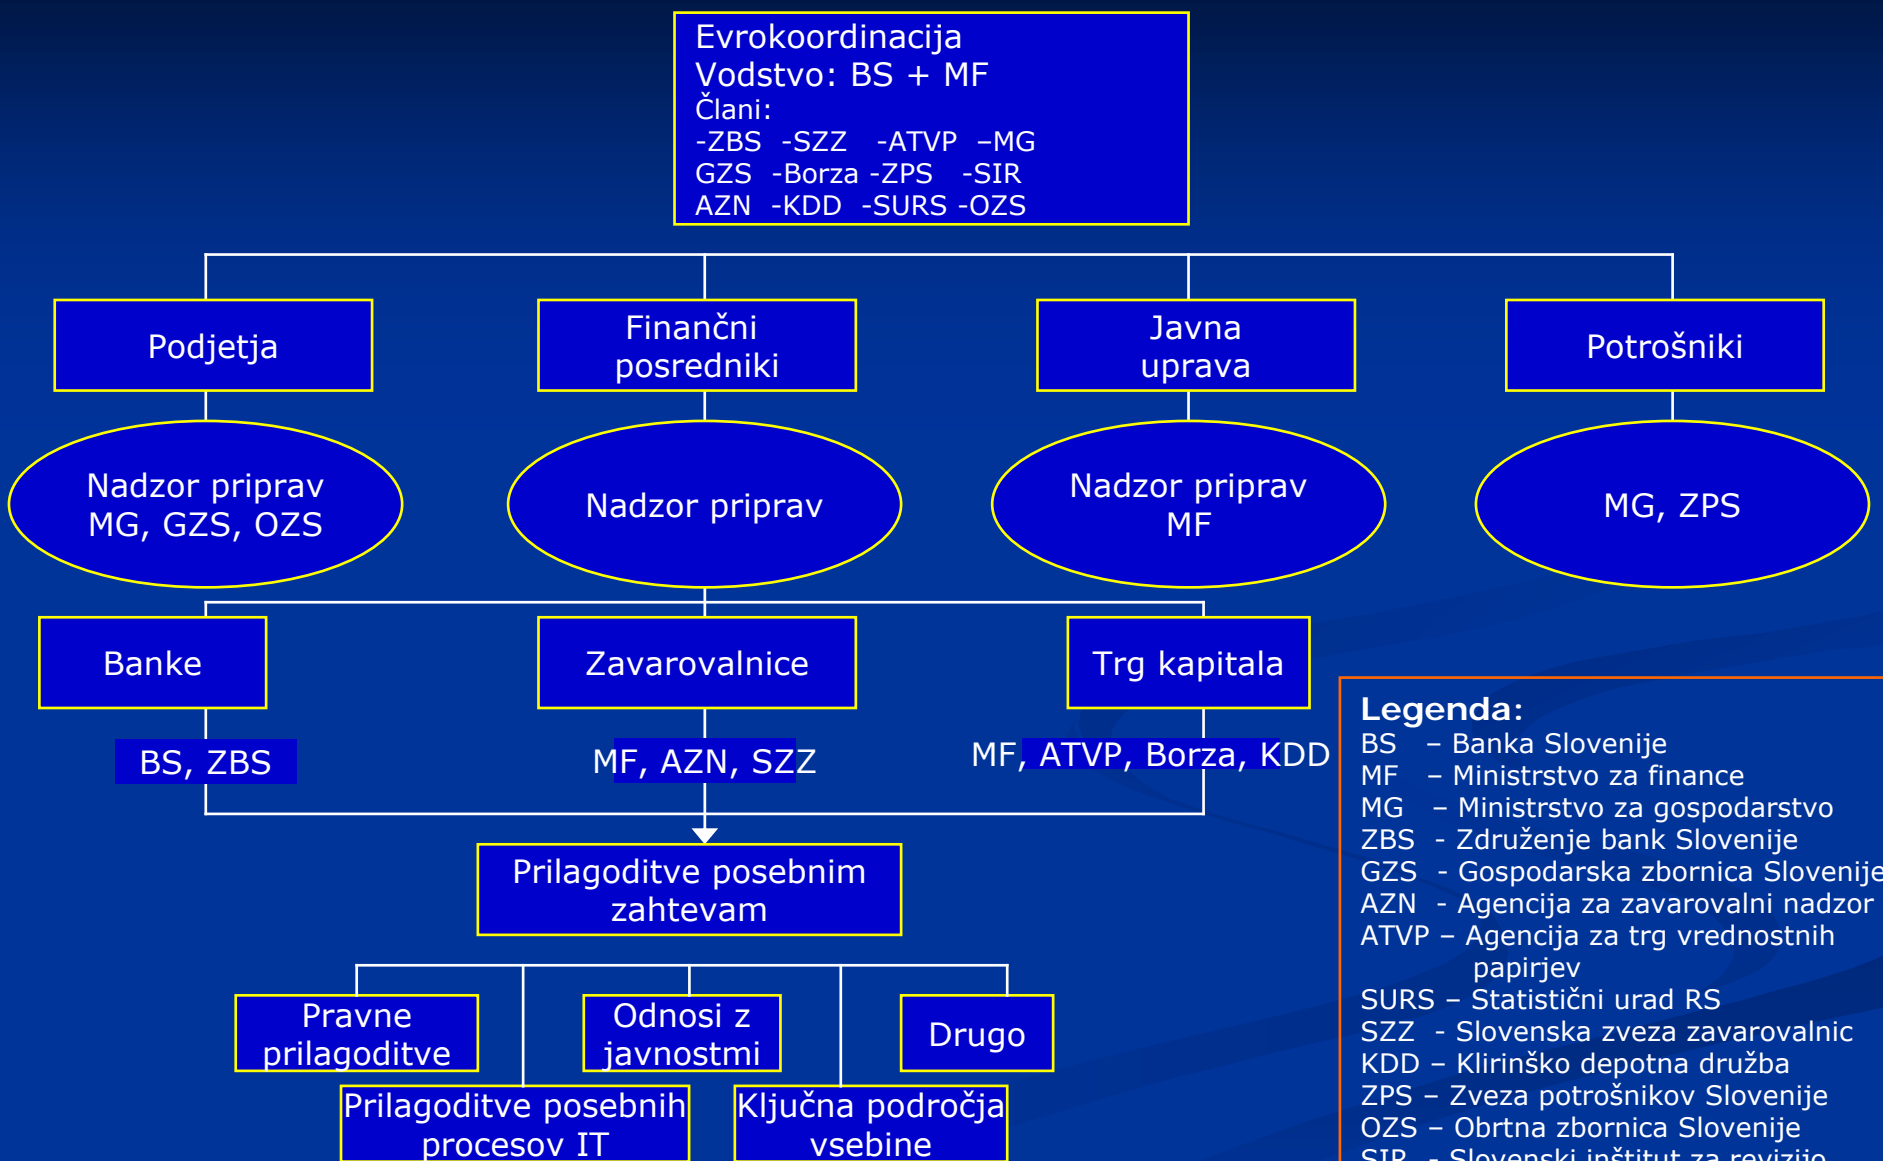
Evrokoordinacija
Vodstvo: BS + MF
Člani:
-ZBS -SZZ -ATVP –MG
GZS -Borza -ZPS -SIR
AZN -KDD -SURS -OZS

Podjetja

Finančni posredniki

Javna uprava

Potrošniki

Nadzor priprav MG, GZS, OZS

Nadzor priprav

Nadzor priprav MF

MG, ZPS

Banke

Zavarovalnice

Trg kapitala

BS, ZBS

MF, AZN, SZZ

MF, ATVP, Borza, KDD

Prilagoditve posebnim zahtevam

Pravne prilagoditve

Odnosi z javnostmi

Drugo

Prilagoditve posebnih procesov IT

Ključna področja vsebine

Legenda:
BS – Banka Slovenije
MF – Ministrstvo za finance
MG – Ministrstvo za gospodarstvo
ZBS - Združenje bank Slovenije
GZS - Gospodarska zbornica Slovenije
AZN - Agencija za zavarovalni nadzor
ATVP – Agencija za trg vrednostnih papirjev
SURS – Statistični urad RS
SZZ - Slovenska zveza zavarovalnic
KDD – Klirinško depotna družba
ZPS – Zveza potrošnikov Slovenije
OZS – Obrtna zbornica Slovenije
SIR - Slovenski inštitut za revizijo